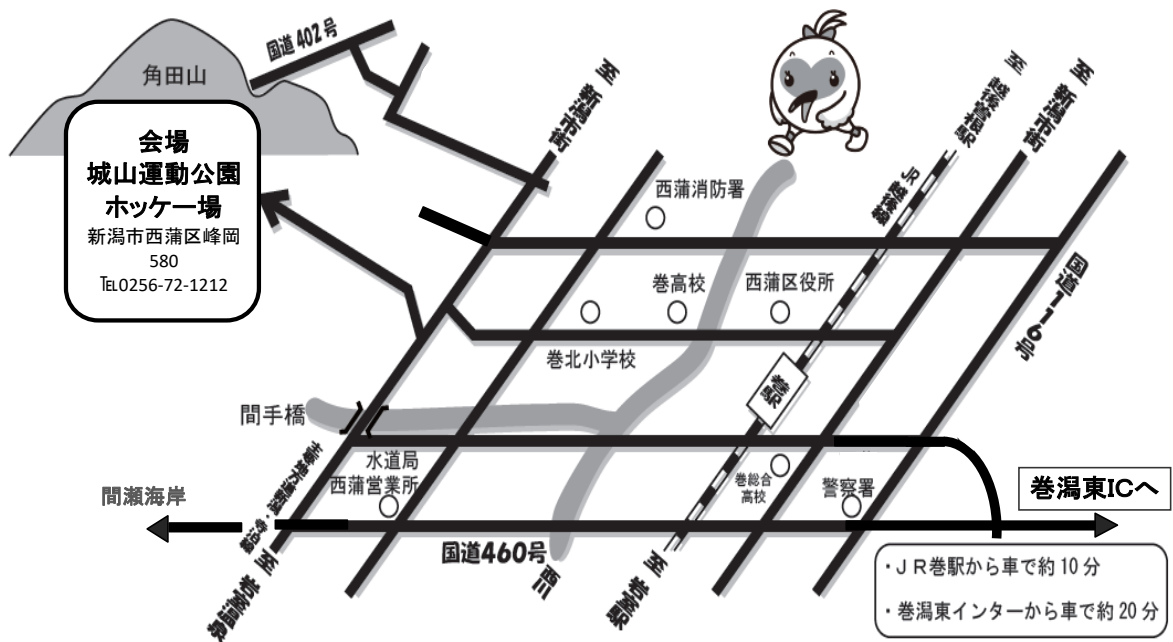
国道402号

角田山

会場
城山運動公園
ホッケー場
新潟市西蒲区峰岡580
TEL0256-72-1212

至新潟市街

至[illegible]

JR越後線

至新潟市街

西蒲消防署

巻高校

西蒲区役所

国道116号

巻北小学校

巻駅

間手橋

水道局
西蒲営業所

巻総合高校

警察署

巻潟東ICへ

間瀬海岸

国道460号

西川

至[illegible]

至巻駅

・ＪＲ巻駅から車で約 10 分

・巻潟東インターから車で約 20 分